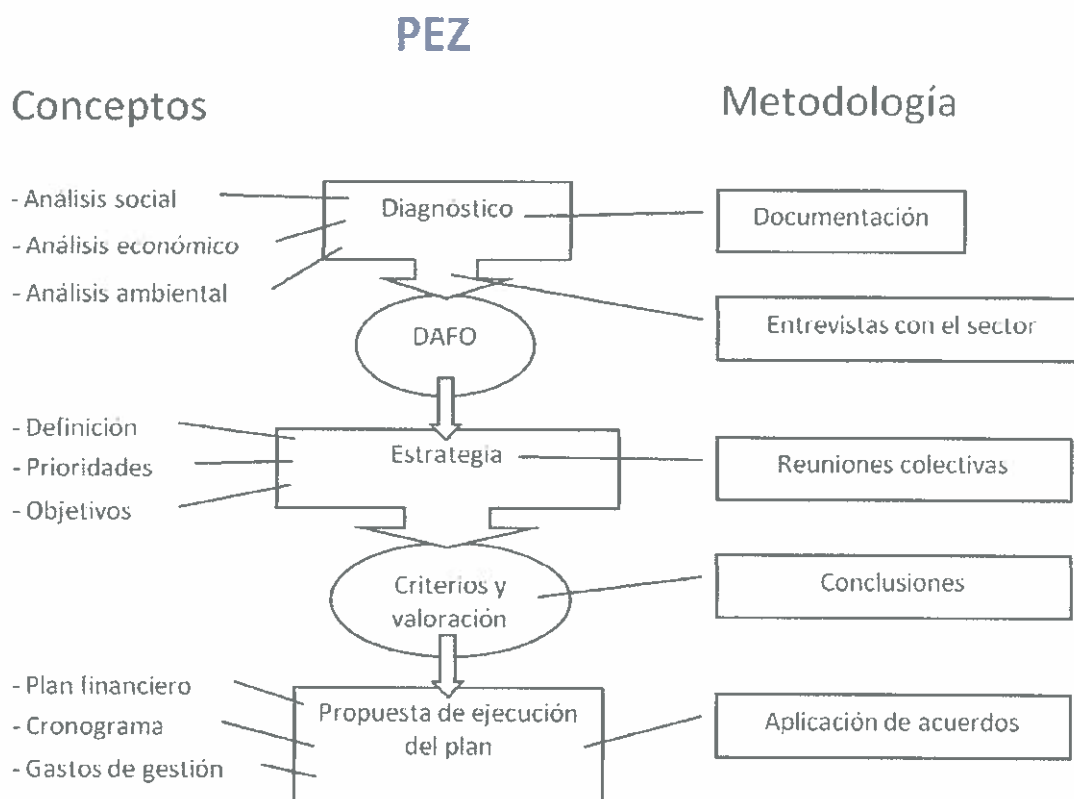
PEZ

Conceptos

Metodología

- Análisis social
- Análisis económico
- Análisis ambiental

Diagnóstico

Documentación

DAFO

Entrevistas con el sector

- Definición
- Prioridades
- Objetivos

Estrategia

Reuniones colectivas

Criterios y valoración

Conclusiones

- Plan financiero
- Cronograma
- Gastos de gestión

Propuesta de ejecución del plan

Aplicación de acuerdos